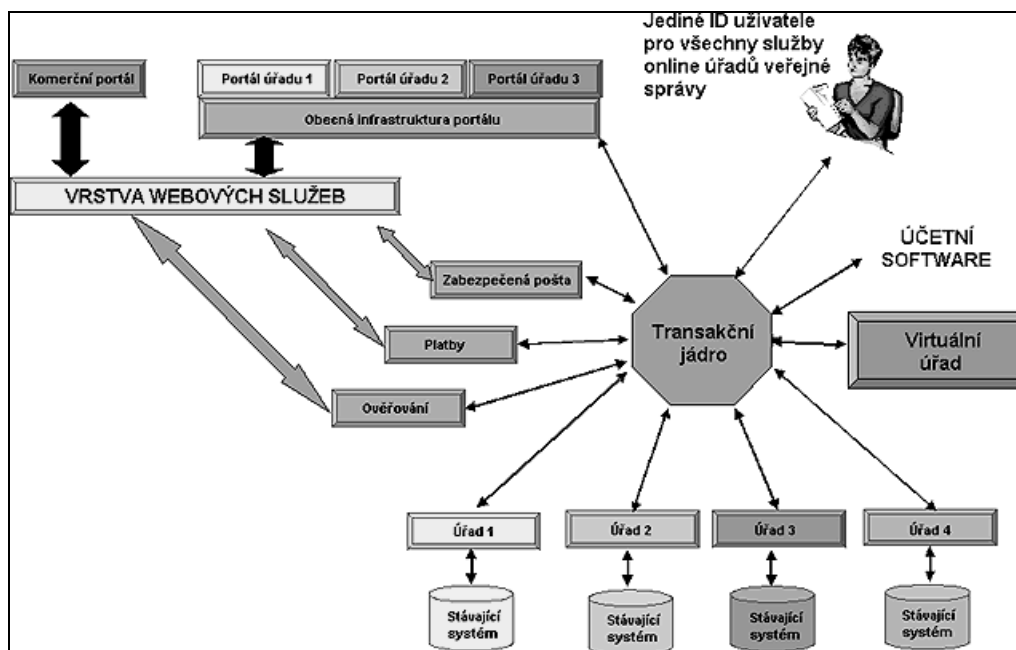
Jediné ID uživatele pro všechny služby online úřadů veřejné správy

Komerční portál

Portál úřadu 1

Portál úřadu 2

Portál úřadu 3

Obecná infrastruktura portálu

VRSTVA WEBOVÝCH SLUŽEB

ÚČETNÍ SOFTWARE

Zabezpečená pošta

Platby

Transakční jádro

Virtuální úřad

Ověřování

Úřad 1

Úřad 2

Úřad 3

Úřad 4

Stávající systém

Stávající systém

Stávající systém

Stávající systém